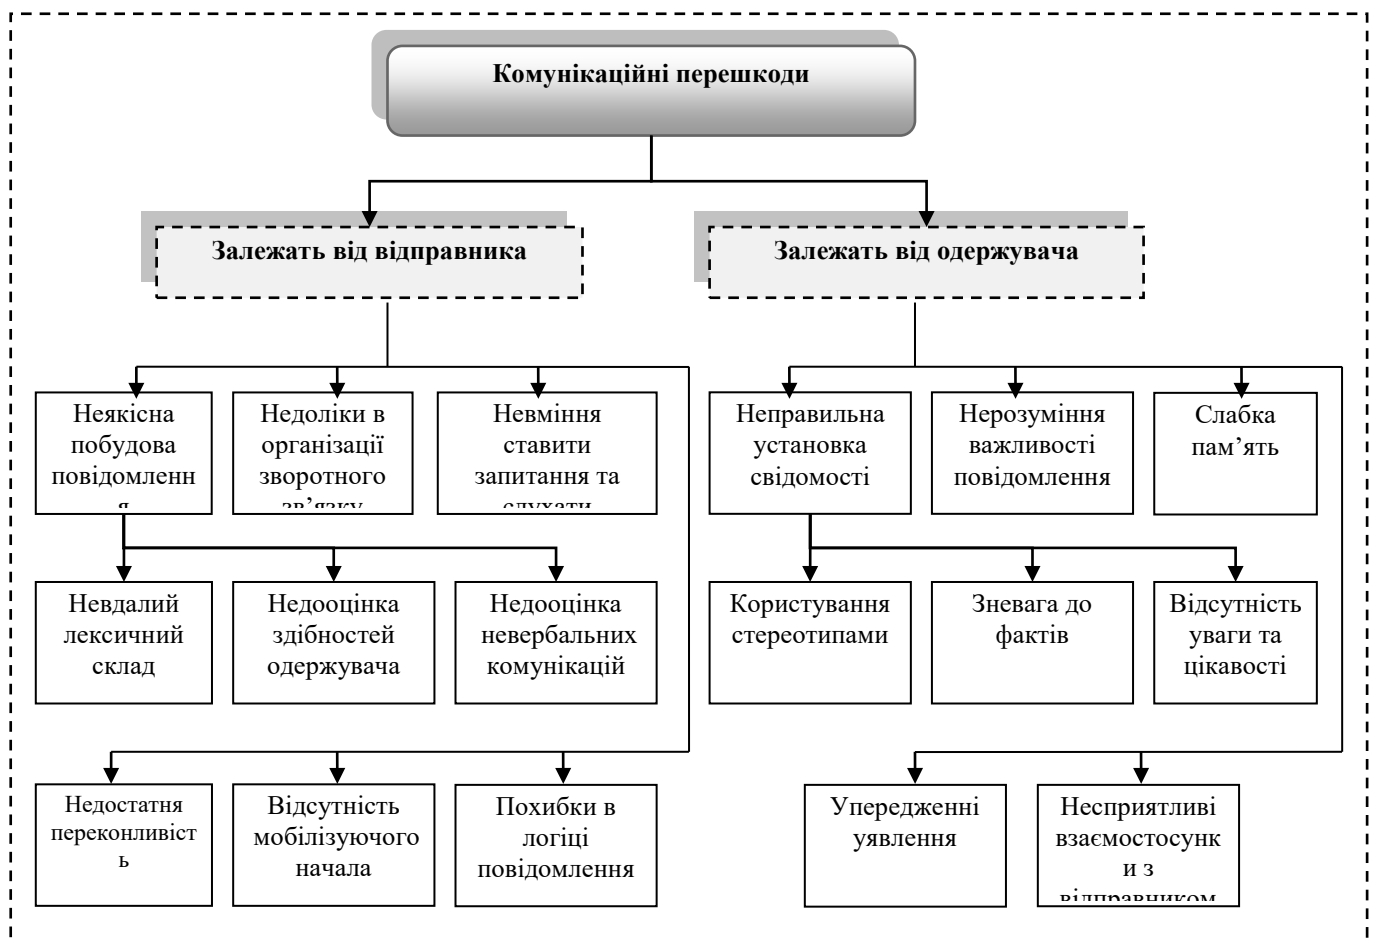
Комунікаційні перешкоди

Залежать від відправника

Залежать від одержувача

Неякісна побудова повідомленн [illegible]

Недоліки в організації зворотного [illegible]

Невміння ставити запитання та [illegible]

Неправильна установка свідомості

Нерозуміння важливості повідомлення

Слабка пам’ять

Невдалий лексичний склад

Недооцінка здібностей одержувача

Недооцінка невербальних комунікацій

Користування стереотипами

Зневага до фактів

Відсутність уваги та цікавості

Недостатня переконливіст ь

Відсутність мобілізуючого начала

Похибки в логіці повідомлення

Упереджені уявлення

Несприятливі взаємостосунк и з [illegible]